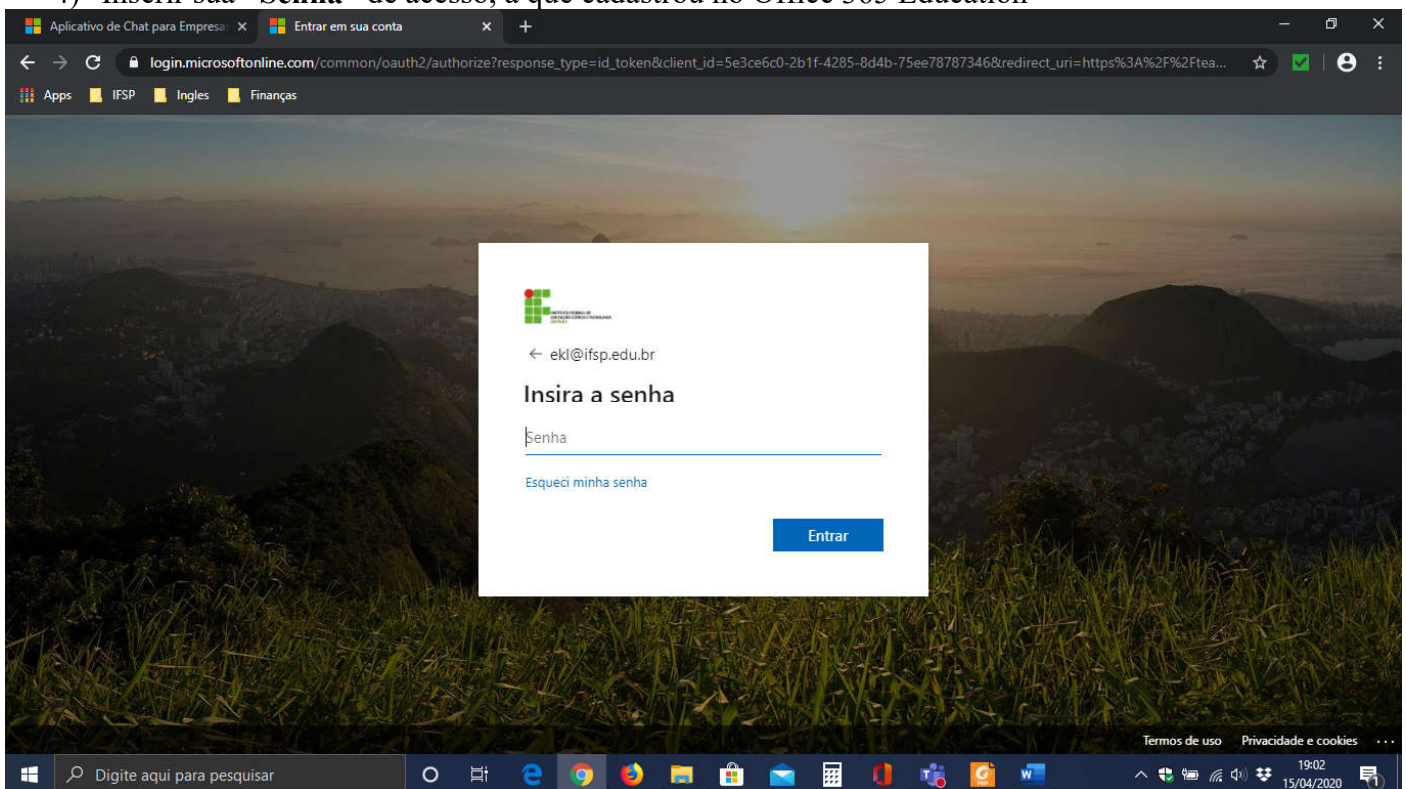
4) Inserir sua "Senha" de acesso, a que cadastrou no Office 365 Education

Aplicativo de Chat para Empresa ×
Entrar em sua conta ×
+

login.microsoftonline.com/common/oauth2/authorize?response_type=id_token&client_id=5e3ce6c0-2b1f-4285-8d4b-75ee78787346&redirect_uri=https%3A%2F%2Ftea...

Apps
IFSP
Ingles
Finanças

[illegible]

← ekl@ifsp.edu.br

Insira a senha

Senha

Esqueci minha senha

Entrar

Termos de uso
Privacidade e cookies
...

Digite aqui para pesquisar

19:02
15/04/2020